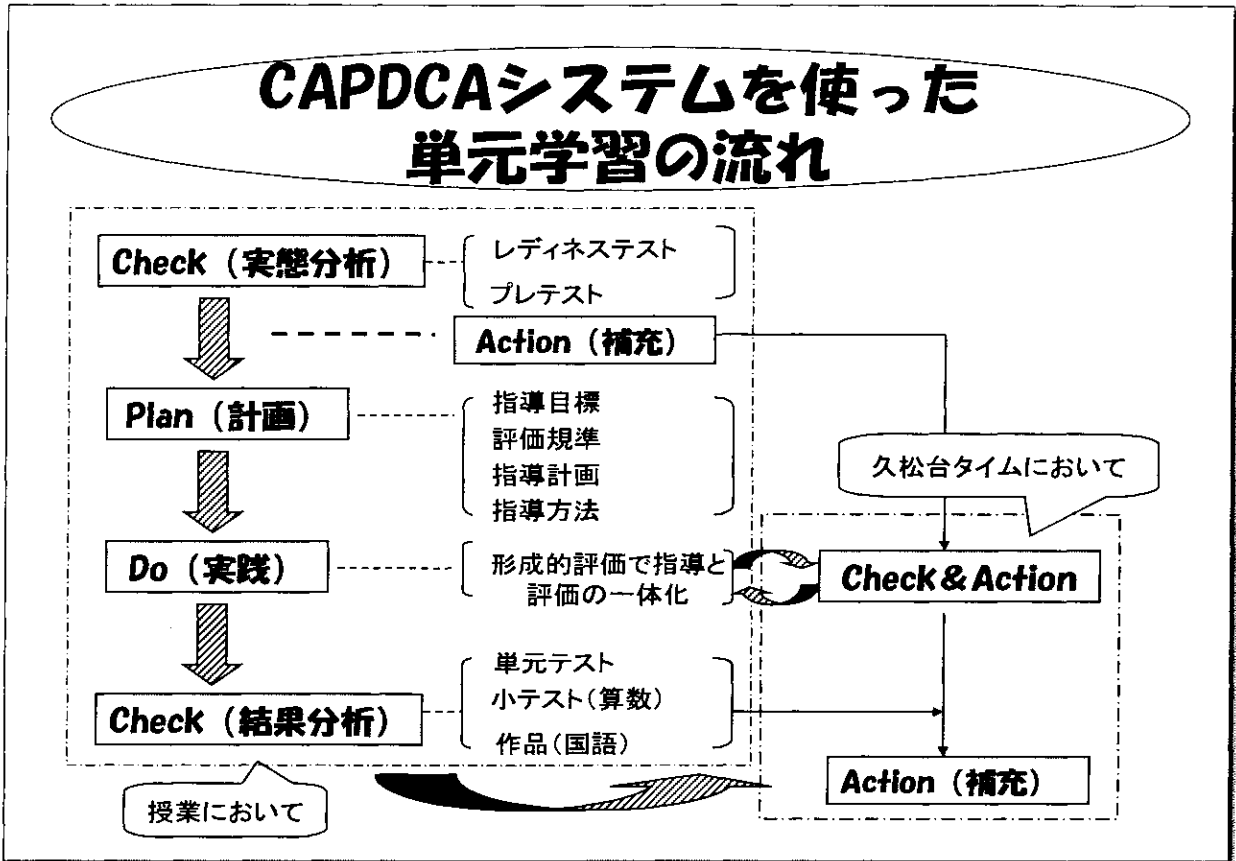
CAPDCAシステムを使った
単元学習の流れ

Check（実態分析）

レディネステスト
プレテスト

Action（補充）

Plan（計画）

指導目標
評価規準
指導計画
指導方法

久松台タイムにおいて

Do（実践）

形成的評価で指導と評価の一体化

Check＆Action

Check（結果分析）

単元テスト
小テスト（算数）
作品（国語）

Action（補充）

授業において